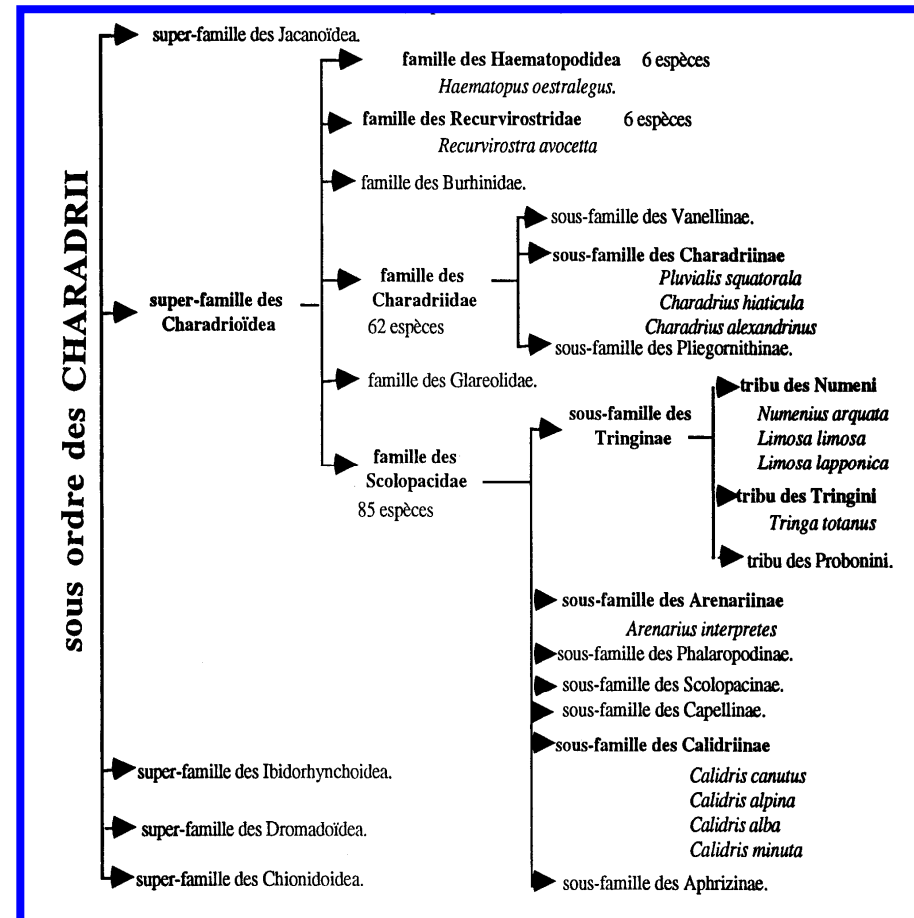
sous ordre des CHARADRII

super-famille des Jacanoïdea.

super-famille des Charadrioïdea

famille des Haematopodidea 6 espèces
Haematopus oestralegus.

famille des Recurvirostridae 6 espèces
Recurvirostra avocetta

famille des Burhinidae.

famille des Charadriidae
62 espèces

sous-famille des Vanellinae.

sous-famille des Charadriinae
Pluvialis squatorala
Charadrius hiaticula
Charadrius alexandrinus

sous-famille des Pliegornithinae.

famille des Glareolidae.

famille des Scolopacidae
85 espèces

sous-famille des Tringinae

tribu des Numeni
Numenius arquata
Limosa limosa
Limosa lapponica

tribu des Tringini
Tringa totanus

tribu des Probonini.

sous-famille des Arenariinae
Arenarius interpretes

sous-famille des Phalaropodinae.

sous-famille des Scolopacinae.

sous-famille des Capellinae.

sous-famille des Calidriinae
Calidris canutus
Calidris alpina
Calidris alba
Calidris minuta

sous-famille des Aphrizinae.

super-famille des Ibidorhynchoidea.

super-famille des Dromadoïdea.

super-famille des Chionidoidea.